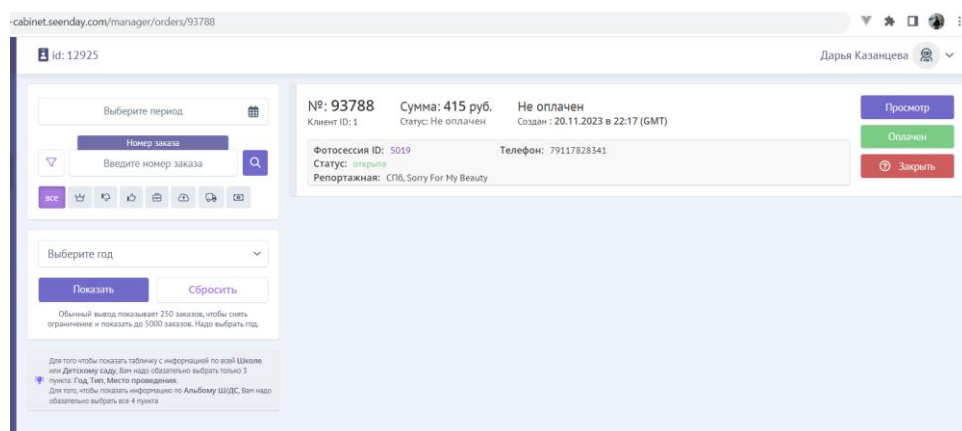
-cabinet.seenday.com/manager/orders/93788

id: 12925

Дарья Казанцева

Выберите период

Номер заказа

Введите номер заказа

все

Выберите год

Показать

Сбросить

Обычный вывод показывает 250 заказов, чтобы снять ограничение и показать до 5000 заказов. Надо выбрать год.

Для того чтобы показать табличку с информацией по всей **Школе** или **Детскому саду**, Вам надо обязательно выбрать только 3 пункта: **Год, Тип, Место проведения**.
Для того, чтобы показать информацию по **Альбому ШиДС**, Вам надо обязательно выбрать все 4 пункта

№: 93788
Клиент ID: 1

Сумма: 415 руб.
Статус: Не оплачен

Не оплачен
Создан : 20.11.2023 в 22:17 (GMT)

Фотосессия ID: 5019
Статус: открыта
Репортажная: СПб, Sorry For My Beauty

Телефон: 79117828341

Просмотр

Оплачен

Закрыть